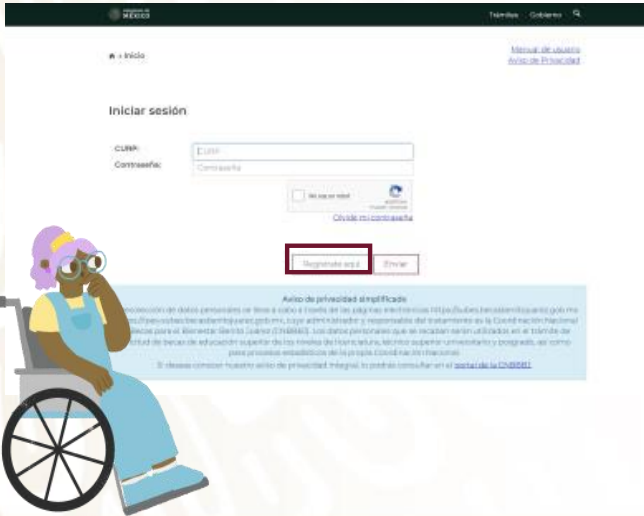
MÉXICO

Trámites Gobierno

> Inicio

Manual de usuario
Aviso de Privacidad

Iniciar sesión

CURP: CURP
Contraseña: Contraseña

No soy un robot

Olvidé mi contraseña

Registrate aquí Enviar

Aviso de privacidad simplificado

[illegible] protección de datos personales se lleva a cabo a través de las páginas electrónicas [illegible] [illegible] Coordinación Nacional de Becas para el Bienestar Benito Juárez (CNBBBJ). Los datos personales que se recaban serán utilizados en el trámite de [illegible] de becas de educación superior de los niveles de licenciatura, técnico superior universitario y posgrado, así como para procesos estadísticos de la propia Coordinación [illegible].

Si deseas conocer nuestro aviso de privacidad integral, lo podrás consultar en el portal de la CNBBBJ.